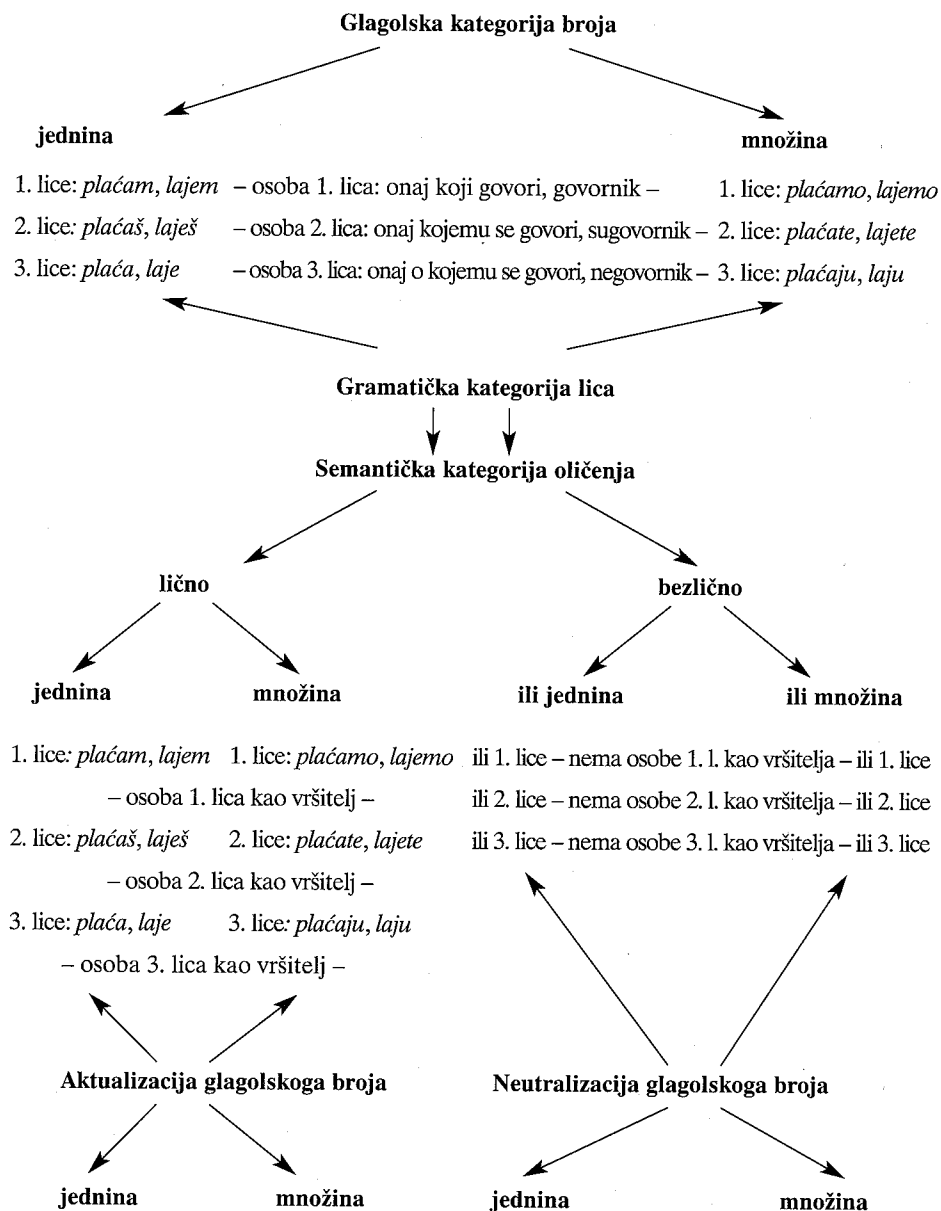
Glagolska kategorija broja

jednina

množina

1. lice: *plaćam*, *lajem* – osoba 1. lica: onaj koji govori, govornik – 1. lice: *plaćamo*, *lajemo*

2. lice: *plaćaš*, *laješ* – osoba 2. lica: onaj kojemu se govori, sugovornik – 2. lice: *plaćate*, *lajete*

3. lice: *plaća*, *laje* – osoba 3. lica: onaj o kojemu se govori, negovornik – 3. lice: *plaćaju*, *laju*

Gramatička kategorija lica

Semantička kategorija oličenja

lično

bezlično

jednina

množina

ili jednina

ili množina

1. lice: *plaćam*, *lajem* 1. lice: *plaćamo*, *lajemo*

– osoba 1. lica kao vršitelj –

2. lice: *plaćaš*, *laješ* 2. lice: *plaćate*, *lajete*

– osoba 2. lica kao vršitelj –

3. lice: *plaća*, *laje* 3. lice: *plaćaju*, *laju*

– osoba 3. lica kao vršitelj –

ili 1. lice – nema osobe 1. l. kao vršitelja – ili 1. lice

ili 2. lice – nema osobe 2. l. kao vršitelja – ili 2. lice

ili 3. lice – nema osobe 3. l. kao vršitelja – ili 3. lice

Aktualizacija glagolskoga broja

Neutralizacija glagolskoga broja

jednina

množina

jednina

množina